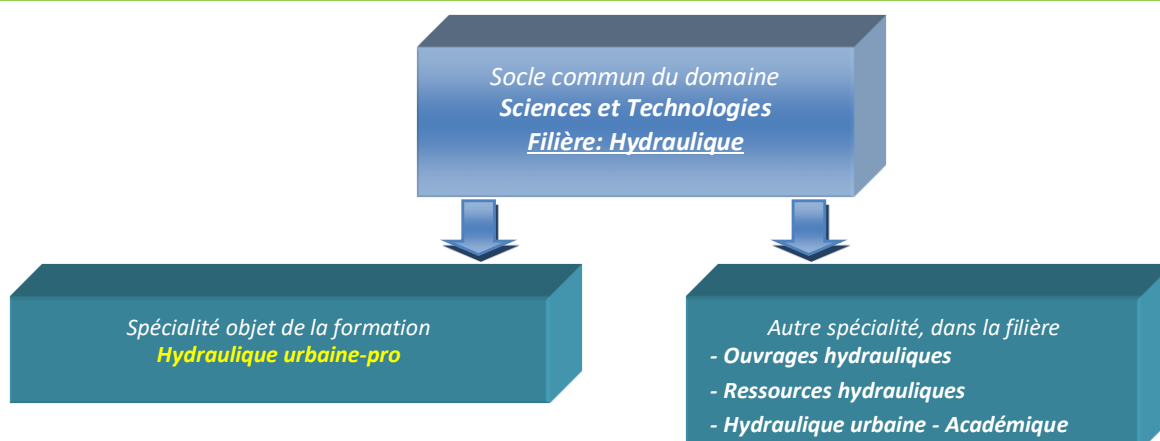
Socle commun du domaine
Sciences et Technologies
Filière: Hydraulique

Spécialité objet de la formation
Hydraulique urbaine-pro

Autre spécialité, dans la filière
- Ouvrages hydrauliques
- Ressources hydrauliques
- Hydraulique urbaine - Académique